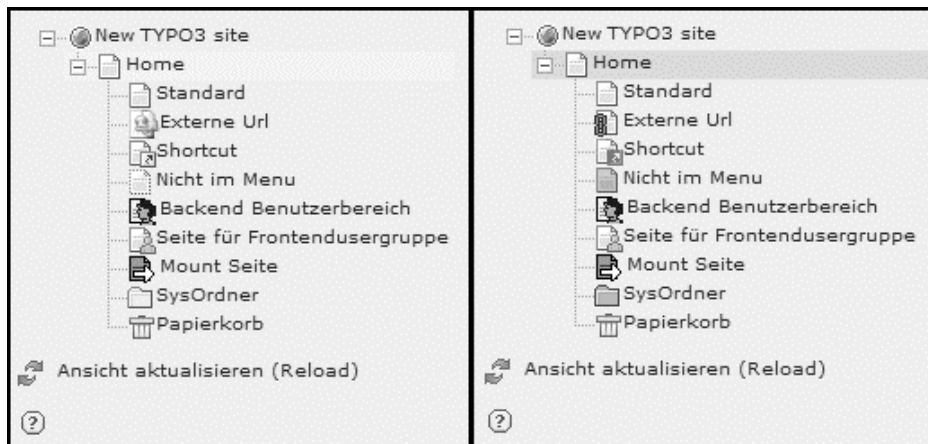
New TYPO3 site
Home
Standard
Externe Url
Shortcut
Nicht im Menu
Backend Benutzerbereich
Seite für Frontendusergruppe
Mount Seite
SysOrdner
Papierkorb

Ansicht aktualisieren (Reload)

?

New TYPO3 site
Home
Standard
Externe Url
Shortcut
Nicht im Menu
Backend Benutzerbereich
Seite für Frontendusergruppe
Mount Seite
SysOrdner
Papierkorb

Ansicht aktualisieren (Reload)

?